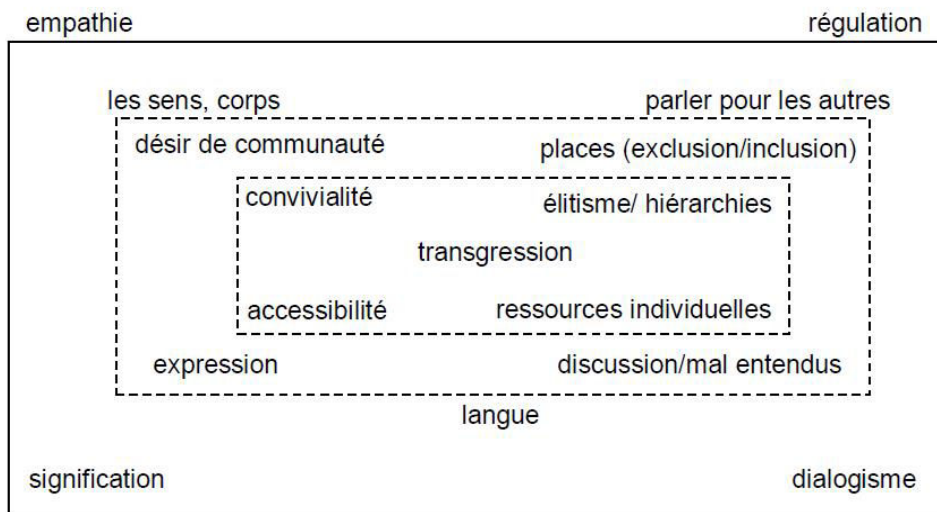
empathie

régulation

les sens, corps

parler pour les autres

désir de communauté

places (exclusion/inclusion)

convivialité

élitisme/ hiérarchies

transgression

accessibilité

ressources individuelles

expression

discussion/mal entendus

langue

signification

dialogisme